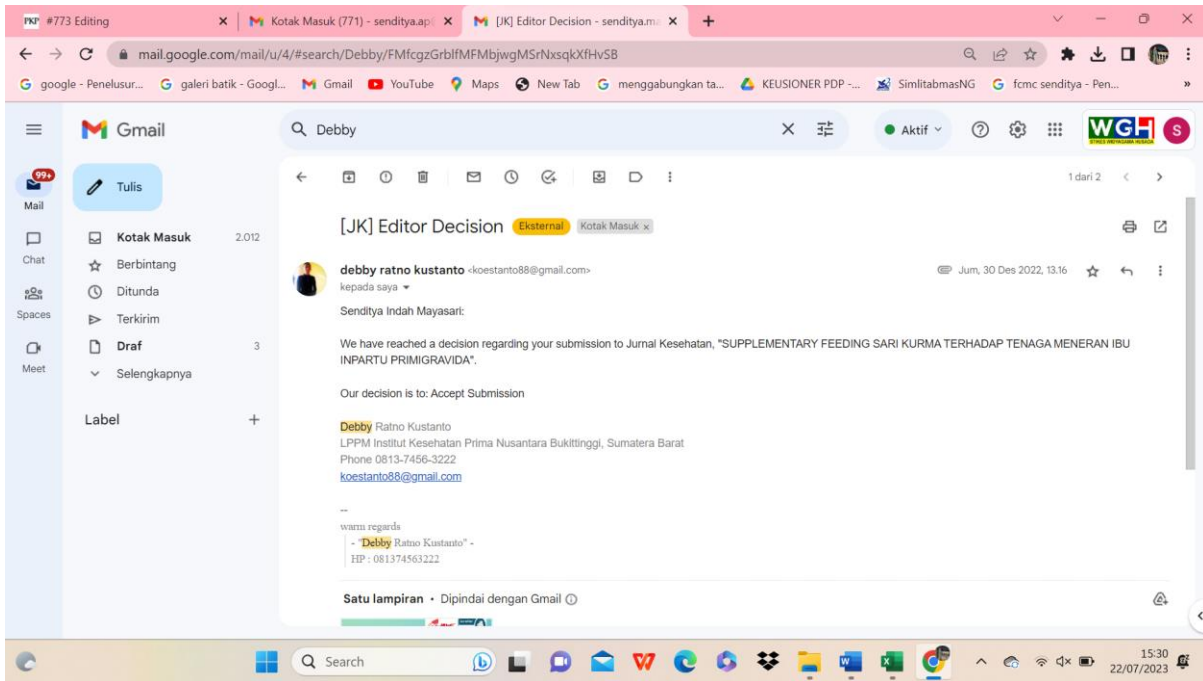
PKP #773 Editing
Kotak Masuk (771) - senditya.ap
[JK] Editor Decision - senditya.m
mail.google.com/mail/u/4/#search/Debby/FMfcgzGrblfMFMbjwgMSrNxsqkXfHvSB
google - Penelusur... galeri batik - Googl... Gmail YouTube Maps New Tab menggabungkan ta... KEUSIONER PDP -... SimlitabmasNG fcmc senditya - Pen...

Gmail
Debby
Aktif
WGH
S
99+
Mail
Chat
Spaces
Meet
Tulis
Kotak Masuk 2.012
Berbintang
Ditunda
Terkirim
Draf 3
Selengkapnya
Label +

1 dari 2

[JK] Editor Decision Eksternal Kotak Masuk ×

debby ratno kustanto <koestanto88@gmail.com>
kepada saya
Jum, 30 Des 2022, 13.16

Senditya Indah Mayasari:

We have reached a decision regarding your submission to Jurnal Kesehatan, "SUPPLEMENTARY FEEDING SARI KURMA TERHADAP TENAGA MENERAN IBU INPARTU PRIMIGRAVIDA".

Our decision is to: Accept Submission

Debby Ratno Kustanto
LPPM Institut Kesehatan Prima Nusantara Bukittinggi, Sumatera Barat
Phone 0813-7456-3222
koestanto88@gmail.com

--
warm regards
- "Debby Ratno Kustanto" -
HP : 081374563222

Satu lampiran • Dipindai dengan Gmail

Search
15:30
22/07/2023